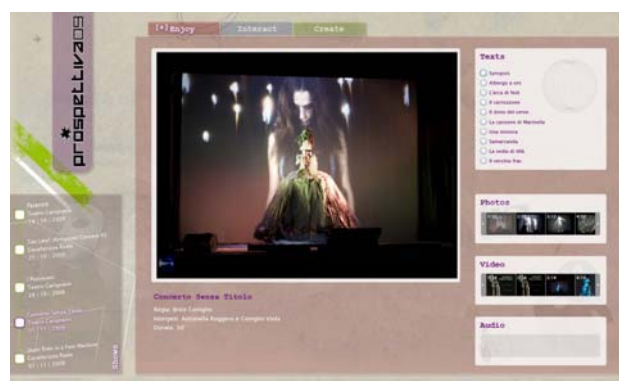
prospettiva09

[+] Enjoy
Interact
Create

Texts
Sempiòt
Albergo a ore
L'aria di Nek
Il cormorano
Il dono del cervo
La canzone di Marinella
Una mimma
Samarcanda
La sedia di Ikk
Il vecchio frac

Photos

Video

Audio

Concerto Senza Titolo
Regia: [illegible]
Interpreti: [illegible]
Durata: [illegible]

Parenti
Teatro Carignano
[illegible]

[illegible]
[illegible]

I Persiani
Teatro Carignano
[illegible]

Concerto Senza Titolo
Teatro Carignano
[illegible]

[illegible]
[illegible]

Shows